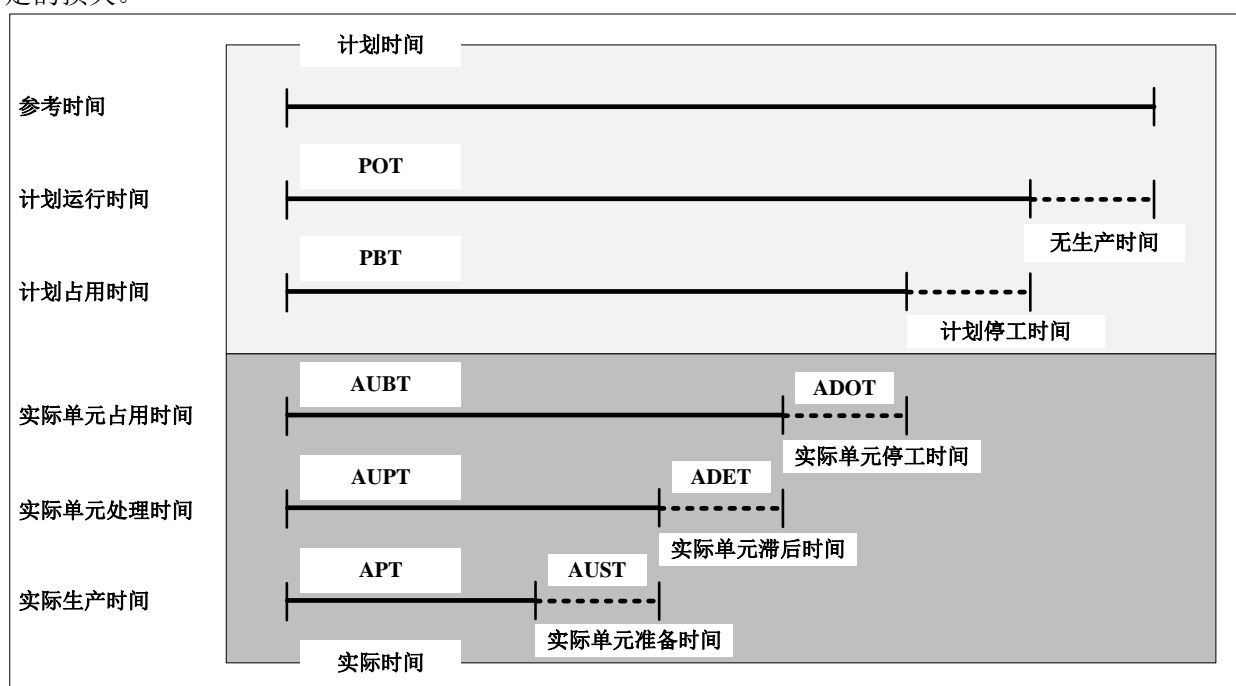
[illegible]

计划时间

参考时间

POT

计划运行时间

无生产时间

PBT

计划占用时间

计划停工时间

AUBT

ADOT

实际单元占用时间

实际单元停工时间

AUPT

ADET

实际单元处理时间

实际单元滞后时间

APT

AUST

实际生产时间

实际单元准备时间

实际时间